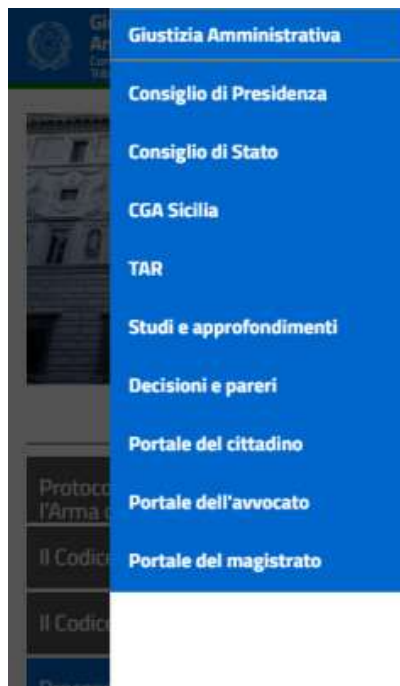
Gi
Ar

Giustizia Amministrativa

Consiglio di Presidenza

Consiglio di Stato

CGA Sicilia

TAR

Studi e approfondimenti

Decisioni e pareri

Portale del cittadino

Portale dell'avvocato

Portale del magistrato

Protoco
l'Arma

Il Codic

Il Codic